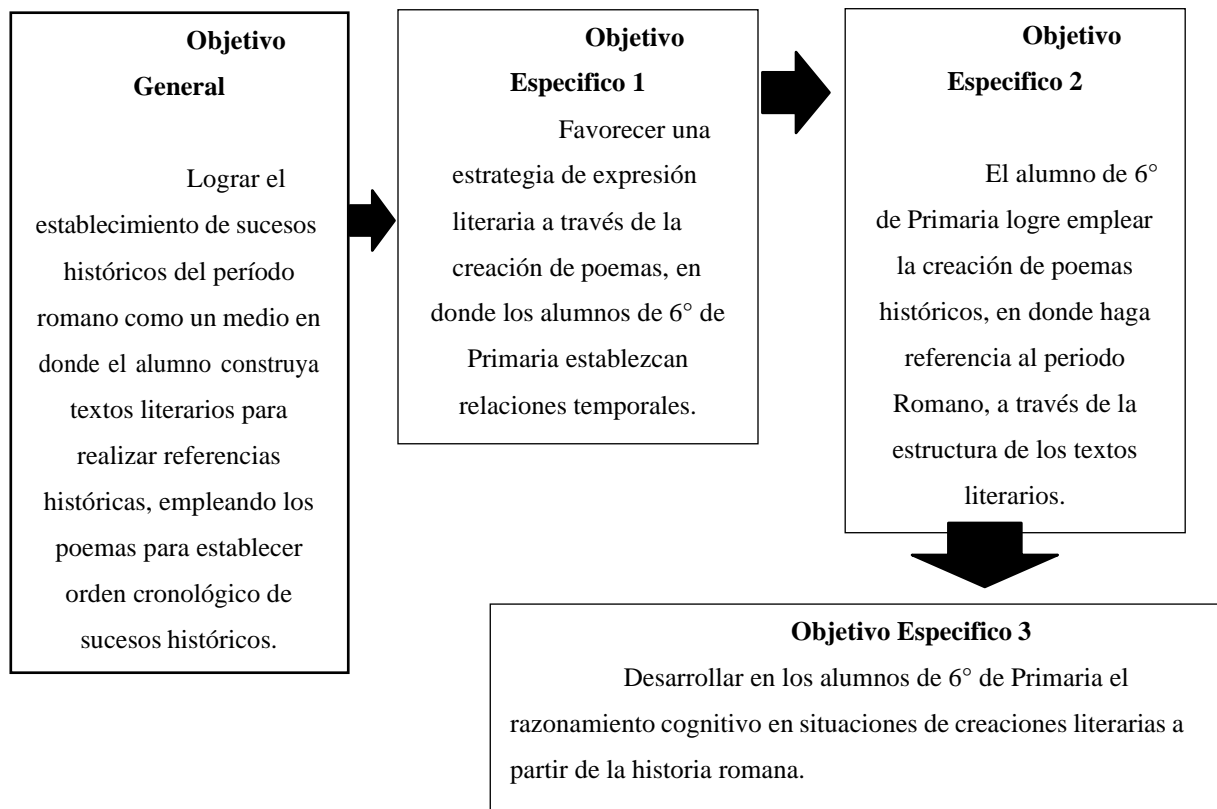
Objetivo General

Lograr el establecimiento de sucesos históricos del período romano como un medio en donde el alumno construya textos literarios para realizar referencias históricas, empleando los poemas para establecer orden cronológico de sucesos históricos.

Objetivo Especifico 1

Favorecer una estrategia de expresión literaria a través de la creación de poemas, en donde los alumnos de 6° de Primaria establezcan relaciones temporales.

Objetivo Especifico 2

El alumno de 6° de Primaria logre emplear la creación de poemas históricos, en donde haga referencia al periodo Romano, a través de la estructura de los textos literarios.

Objetivo Especifico 3

Desarrollar en los alumnos de 6° de Primaria el razonamiento cognitivo en situaciones de creaciones literarias a partir de la historia romana.